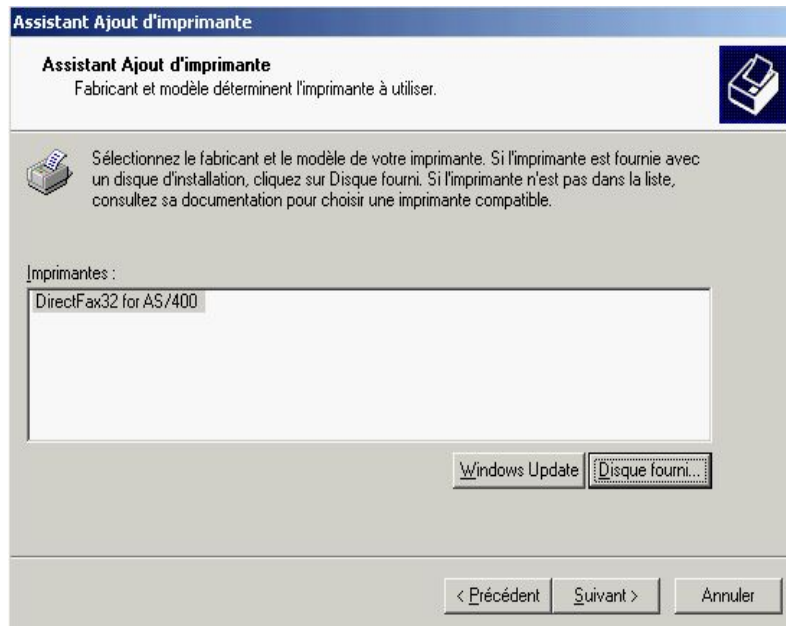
Assistant Ajout d'imprimante

Assistant Ajout d'imprimante
Fabricant et modèle déterminent l'imprimante à utiliser.

Sélectionnez le fabricant et le modèle de votre imprimante. Si l'imprimante est fournie avec un disque d'installation, cliquez sur Disque fourni. Si l'imprimante n'est pas dans la liste, consultez sa documentation pour choisir une imprimante compatible.

Imprimantes :

DirectFax32 for AS/400

Windows Update
Disque fourni...

< Précédent
Suivant >
Annuler